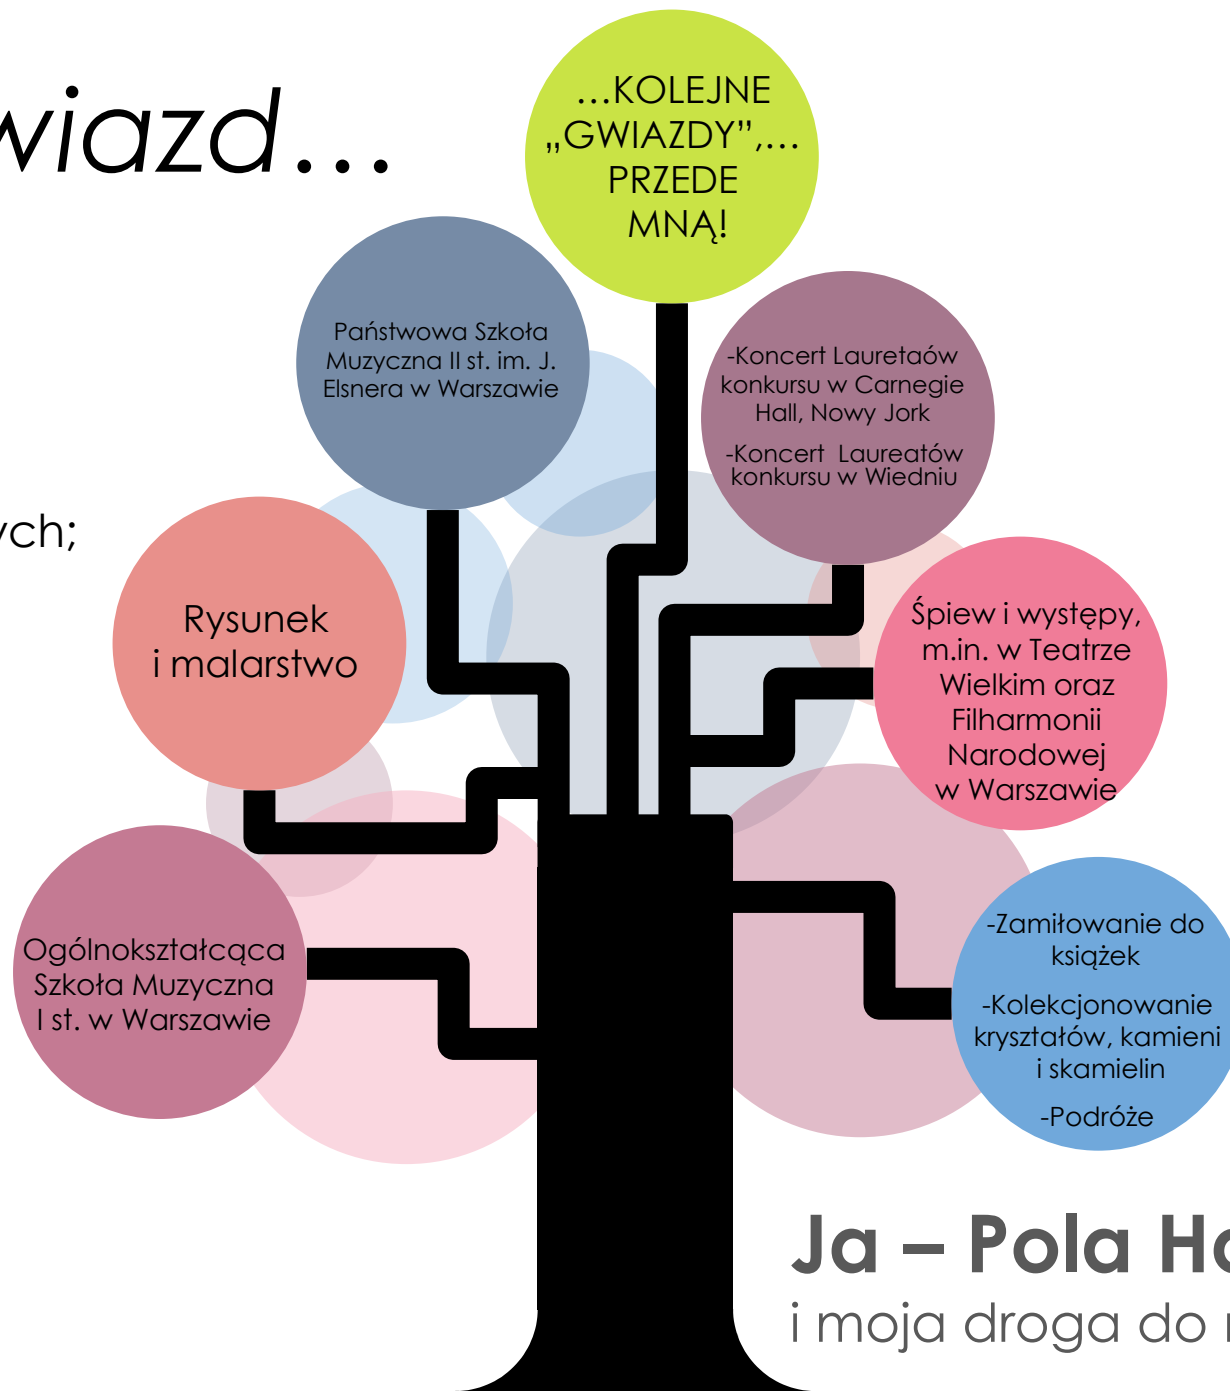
wiazd…

ych;

…KOLEJNE „GWIAZDY",… PRZEDE MNĄ!

Państwowa Szkoła Muzyczna II st. im. J. Elsnera w Warszawie

-Koncert Lauretaów konkursu w Carnegie Hall, Nowy Jork

-Koncert Laureatów konkursu w Wiedniu

Rysunek i malarstwo

Śpiew i występy, m.in. w Teatrze Wielkim oraz Filharmonii Narodowej w Warszawie

Ogólnokształcąca Szkoła Muzyczna I st. w Warszawie

-Zamiłowanie do książek

-Kolekcjonowanie kryształów, kamieni i skamielin

-Podróże

Ja – Pola H

i moja droga do